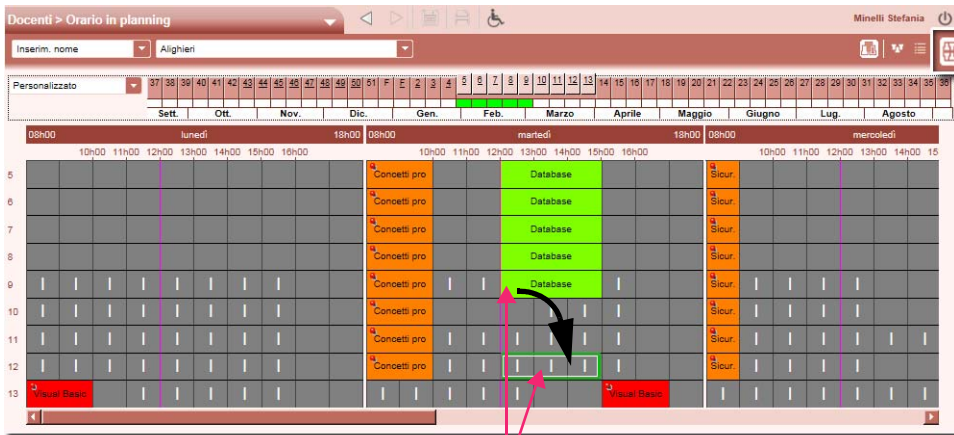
Docenti > Orario in planning

Minelli Stefania

Inserim. nome

Alighieri

Personalizzato

37 38 39 40 41 42 43 44 45 46 47 48 49 50 51 F F 2 3 4 5 6 7 8 9 10 11 12 13 14 15 16 17 18 19 20 21 22 23 24 25 26 27 28 29 30 31 32 33 34 35 36

Sett. Ott. Nov. Dic. Gen. Feb. Marzo Aprile Maggio Giugno Lug. Agosto

08h00 lunedì 18h00 08h00 martedì 18h00 08h00 mercoledì

10h00 11h00 12h00 13h00 14h00 15h00 16h00 10h00 11h00 12h00 13h00 14h00 15h00 16h00 10h00 11h00 12h00 13h00 14h00 15

5 Concetti pro Database Sicur.
6 Concetti pro Database Sicur.
7 Concetti pro Database Sicur.
8 Concetti pro Database Sicur.
9 Concetti pro Database Sicur.
10 Concetti pro Sicur.
11 Concetti pro Sicur.
12 Concetti pro Sicur.
13 Visual Basic Visual Basic